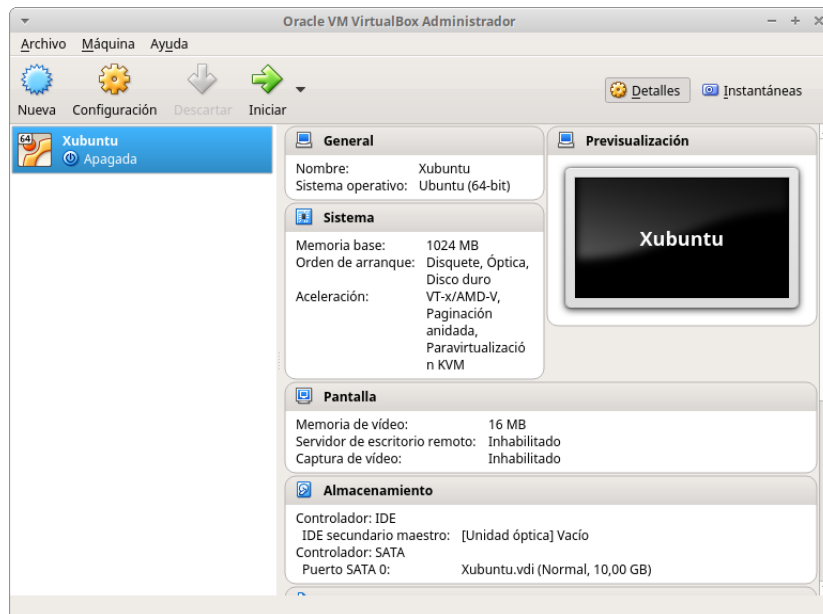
Oracle VM VirtualBox Administrador

Archivo Máquina Ayuda

Nueva Configuración Descartar Iniciar

Detalles Instantáneas

64

Xubuntu
Apagada

General
Nombre: Xubuntu
Sistema operativo: Ubuntu (64-bit)

Previsualización

Xubuntu

Sistema
Memoria base: 1024 MB
Orden de arranque: Disquete, Óptica, Disco duro
Aceleración: VT-x/AMD-V, Paginación anidada, Paravirtualización KVM

Pantalla
Memoria de vídeo: 16 MB
Servidor de escritorio remoto: Inhabilitado
Captura de vídeo: Inhabilitado

Almacenamiento
Controlador: IDE
IDE secundario maestro: [Unidad óptica] Vacío
Controlador: SATA
Puerto SATA 0: Xubuntu.vdi (Normal, 10,00 GB)